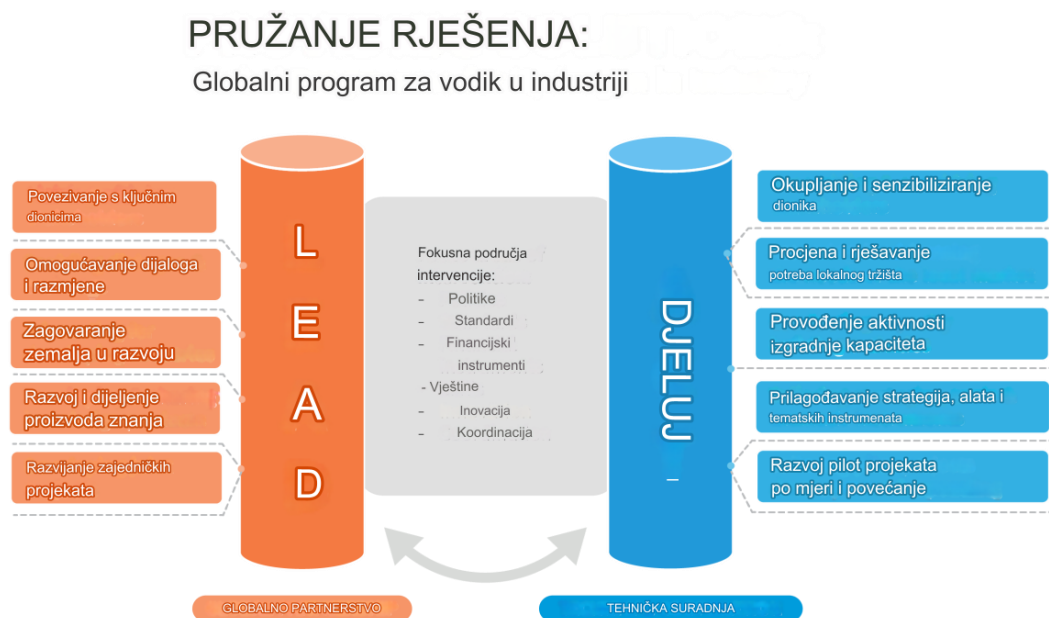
PRUŽANJE RJEŠENJA:
Globalni program za vodik u industriji

Povezivanje s ključnim dionicima

Omogućavanje dijaloga i razmjene

Zagovaranje zemalja u razvoju

Razvoj i dijeljenje proizvoda znanja

Razvijanje zajedničkih projekata

L
E
A
D

Fokusna područja intervencije:
– Politike
– Standardi
– Financijski instrumenti
- Vještine
– Inovacija
– Koordinacija

DJELUJ

Okupljanje i senzibiliziranje dionika

Procjena i rješavanje potreba lokalnog tržišta

Provođenje aktivnosti izgradnje kapaciteta

Prilagođavanje strategija, alata i tematskih instrumenata

Razvoj pilot projekata po mjeri i povećanje

GLOBALNO PARTNERSTVO

TEHNIČKA SURADNJA